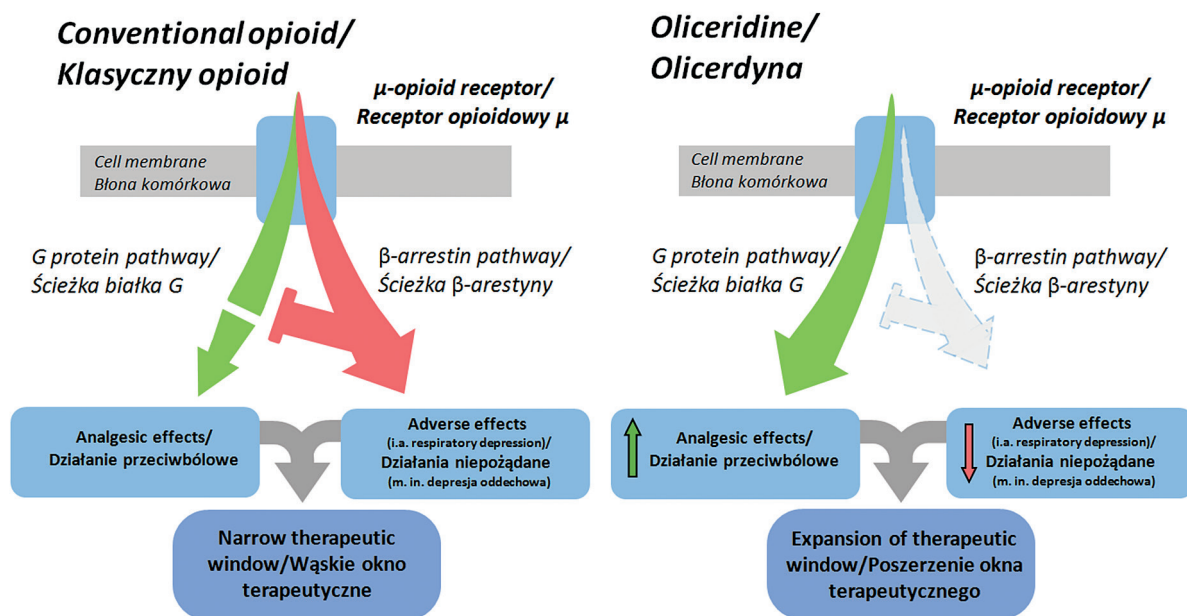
Conventional opioid/
Klasyczny opioid

μ-opioid receptor/
Receptor opioidowy μ

Cell membrane
Błona komórkowa

G protein pathway/
Ścieżka białka G

β-arrestin pathway/
Ścieżka β-arestyny

Analgesic effects/
Działanie przeciwbólowe

Adverse effects
(i.a. respiratory depression)/
Działania niepożądane
(m. in. depresja oddechowa)

Narrow therapeutic window/Wąskie okno terapeutyczne

Oliceridine/
Olicerdyna

μ-opioid receptor/
Receptor opioidowy μ

Cell membrane
Błona komórkowa

G protein pathway/
Ścieżka białka G

β-arrestin pathway/
Ścieżka β-arestyny

Analgesic effects/
Działanie przeciwbólowe

Adverse effects
(i.a. respiratory depression)/
Działania niepożądane
(m. in. depresja oddechowa)

Expansion of therapeutic window/Poszerzenie okna terapeutycznego